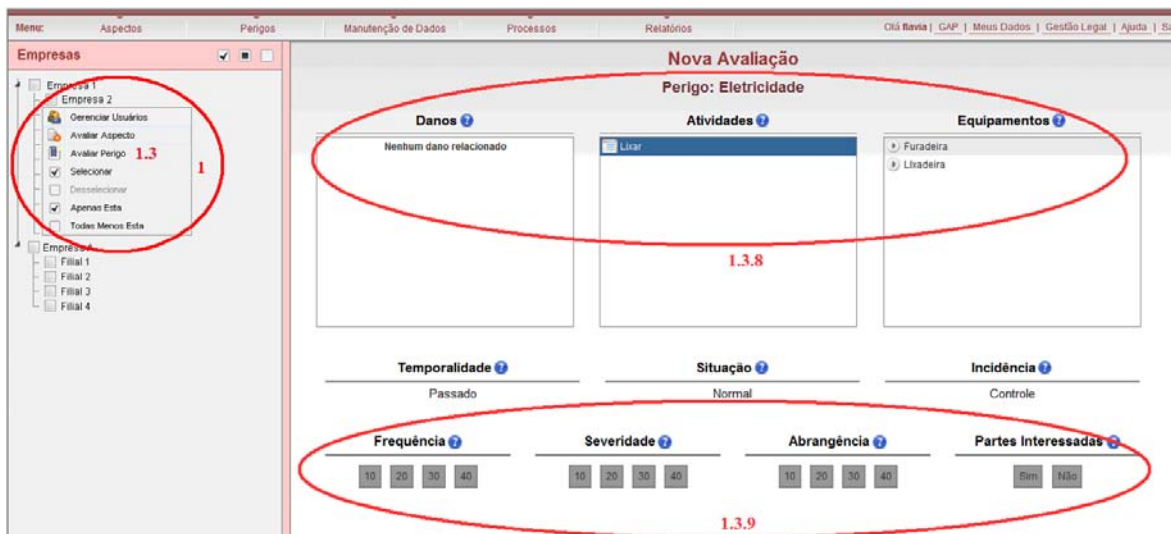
Menu: Aspectos Perigos Manutenção de Dados Processos Relatórios

Olá flavia | GAP | Meus Dados | Gestão Legal | Ajuda | S

Empresas

Empresa 1
Empresa 2
Gerenciar Usuários
Avaliar Aspecto
Avaliar Perigo 1.3
Selecionar
Desselecionar
Apenas Esta
Todas Menos Esta
Empresa A
Filial 1
Filial 2
Filial 3
Filial 4

1

Nova Avaliação

Perigo: Eletricidade

Danos

Nenhum dano relacionado

Atividades

Lixar

Equipamentos

Furadeira
Lixadeira

1.3.8

Temporalidade

Passado

Situação

Normal

Incidência

Controle

Frequência

10 20 30 40

Severidade

10 20 30 40

Abrangência

10 20 30 40

Partes Interessadas

Sim Não

1.3.9